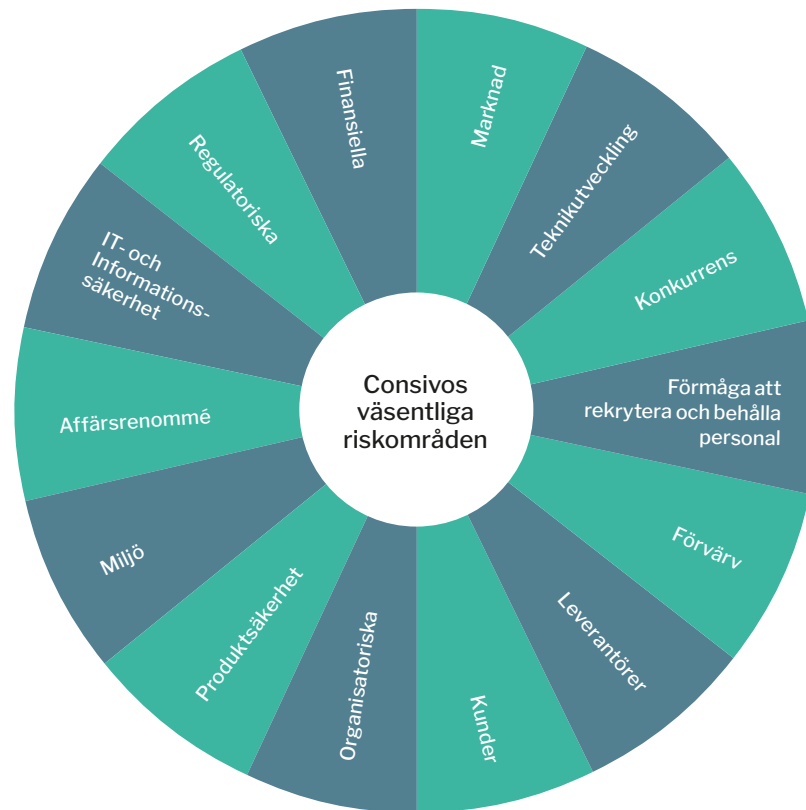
Consivos väsentliga riskområden

Marknad

Teknikutveckling

Konkurrens

Förmåga att rekrytera och behålla personal

Förvärv

Leverantörer

Kunder

Organisatoriska

Produktsäkerhet

Miljö

Affärsrenommé

IT- och Informationssäkerhet

Regulatoriska

Finansiella